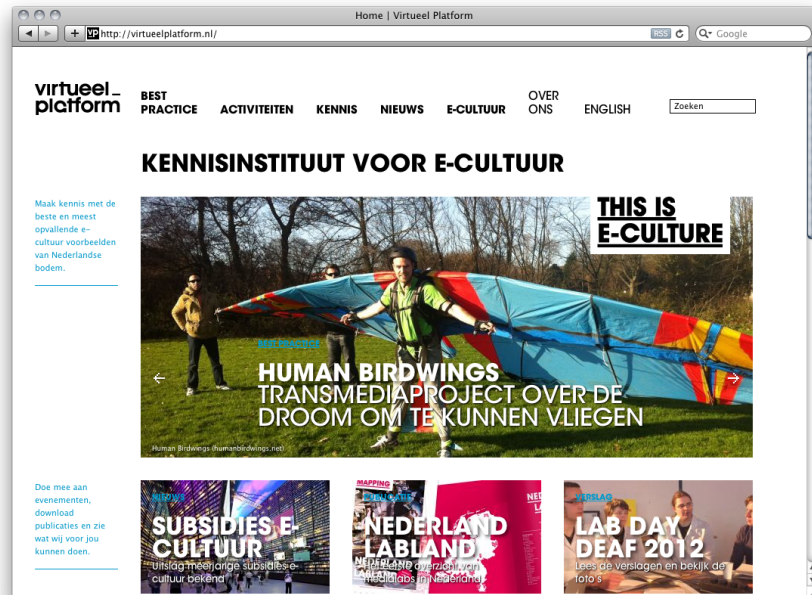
Home | Virtueel Platform

http://virtueelplatform.nl/

RSS

Google

virtueel_ platform

BEST PRACTICE

ACTIVITEITEN

KENNIS

NIEUWS

E-CULTUUR

OVER ONS

ENGLISH

Zoeken

KENNISINSTITUUT VOOR E-CULTUUR

Maak kennis met de beste en meest opvallende e-cultuur voorbeelden van Nederlandse bodem.

THIS IS E-CULTURE

BEST PRACTICE

HUMAN BIRDWINGS

TRANSMEDIAPROJECT OVER DE DROOM OM TE KUNNEN VLIEGEN

Human Birdwings (humanbirdwings.net)

Doe mee aan evenementen, download publicaties en zie wat wij voor jou kunnen doen.

NIEUWS

SUBSIDIES E-CULTUUR

Uitslag meerjarige subsidies e-cultuur bekend

PUBLICATIE

NEDERLAND LABLAND

Het eerste overzicht van medialabs in Nederland

VERSLAG

LAB DAY DEAF 2012

Lees de verslagen en bekijk de foto's